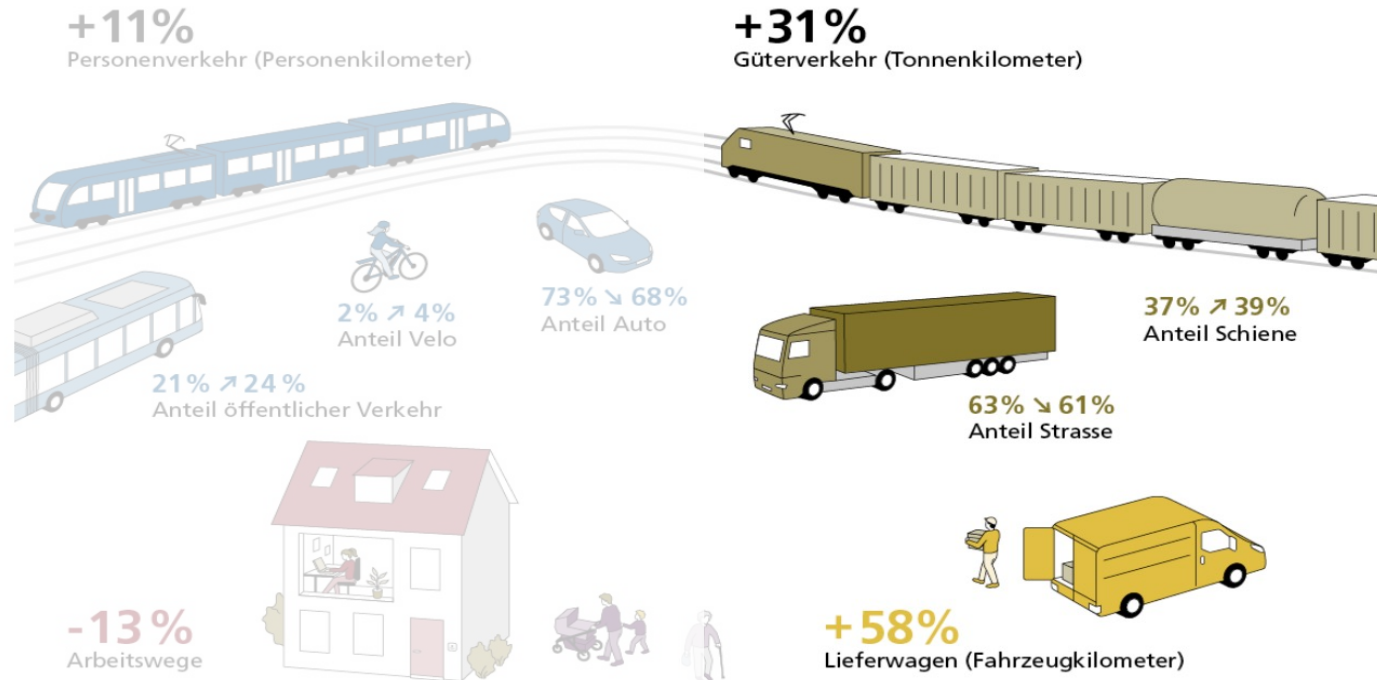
+11%
Personenverkehr (Personenkilometer)

+31%
Güterverkehr (Tonnenkilometer)

2% ↗ 4%
Anteil Velo

73% ↘ 68%
Anteil Auto

37% ↗ 39%
Anteil Schiene

21% ↗ 24%
Anteil öffentlicher Verkehr

63% ↘ 61%
Anteil Strasse

-13%
Arbeitswege

+58%
Lieferwagen (Fahrzeugkilometer)